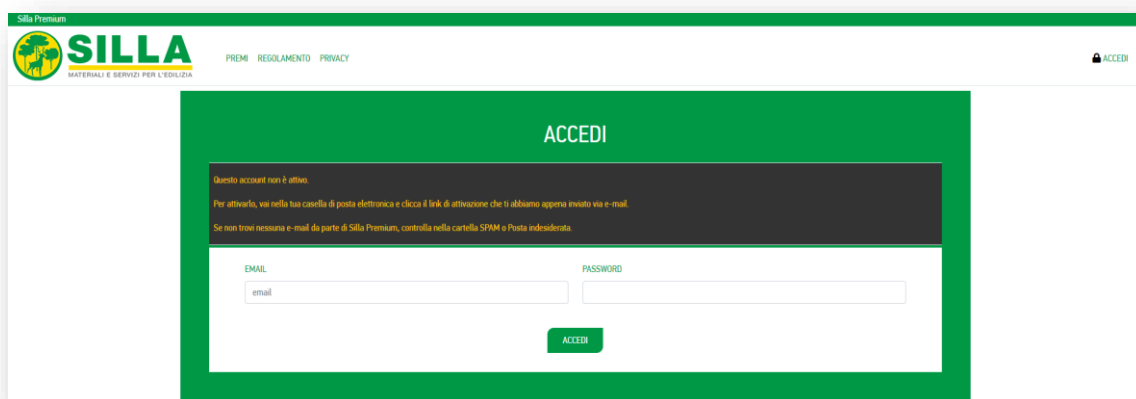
Silla Premium

SILLA
MATERIALI E SERVIZI PER L'EDILIZIA

PREMI REGOLAMENTO PRIVACY

ACCEDI

ACCEDI

Questo account non è attivo.

Per attivarlo, vai nella tua casella di posta elettronica e clicca il link di attivazione che ti abbiamo appena inviato via e-mail.

Se non trovi nessuna e-mail da parte di Silla Premium, controlla nella cartella SPAM o Posta indesiderata.

EMAIL
email

PASSWORD

ACCEDI